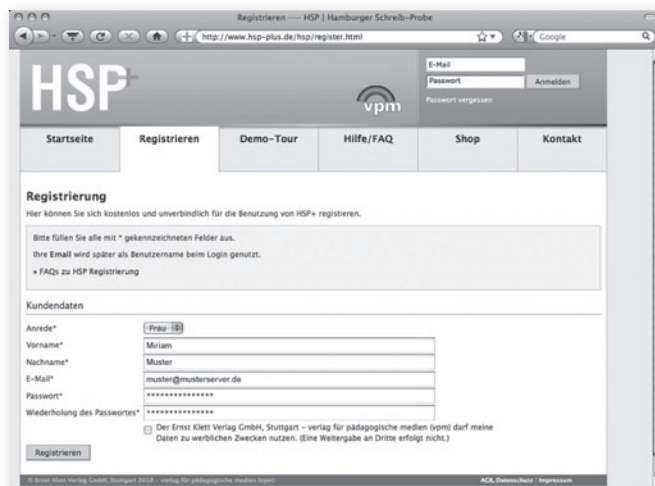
Registrieren — HSP | Hamburger Schreib-Probe

http://www.hsp-plus.de/hsp/register.html

Google

HSP+

vpm

E-Mail

Passwort

Anmelden

Passwort vergessen

Startseite | Registrieren | Demo-Tour | Hilfe/FAQ | Shop | Kontakt

Registrierung

Hier können Sie sich kostenlos und unverbindlich für die Benutzung von HSP+ registieren.

Bitte füllen Sie alle mit * gekennzeichneten Felder aus.

Ihre Email wird später als Benutzername beim Login genutzt.

» FAQs zu HSP Registrierung

Kundendaten

Anrede* Frau

Vorname* Miriam

Nachname* Muster

E-Mail* muster@musterserver.de

Passwort* ***************

Wiederholung des Passwortes* ***************

Der Ernst Klett Verlag GmbH, Stuttgart – verlag für pädagogische medien (vpm) darf meine Daten zu werblichen Zwecken nutzen. (Eine Weitergabe an Dritte erfolgt nicht.)

Registrieren

© Ernst Klett Verlag GmbH, Stuttgart 2010 – verlag für pädagogische medien (vpm)

AGB, Datenschutz | Impressum